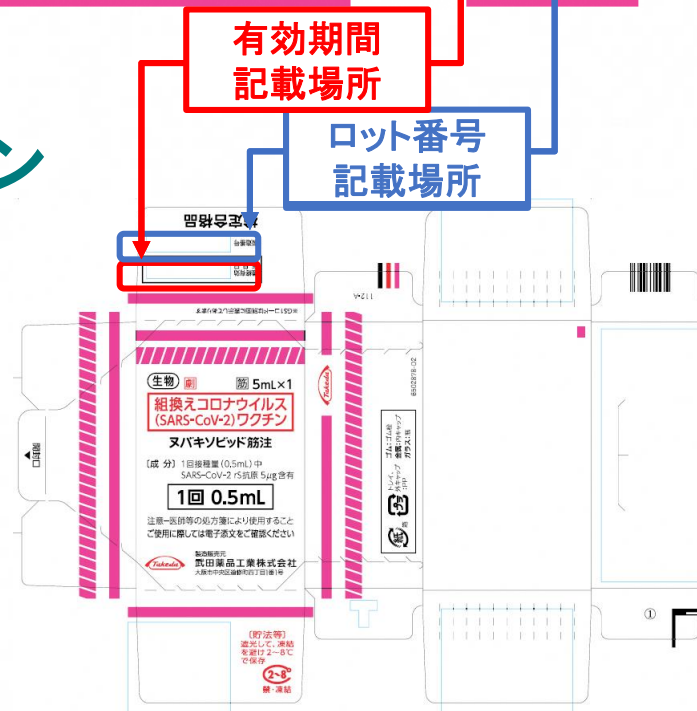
有効期間
記載場所

ロット番号
記載場所

検定合格品

製造番号

有効期間

112-A

生物 劇 筋 5mL×1
組換えコロナウイルス
(SARS-CoV-2)ワクチン
ヌバキソビッド筋注
[成 分] 1回接種量(0.5mL)中
SARS-CoV-2 rS抗原 5μg含有
1回 0.5mL
注意－医師等の処方箋により使用すること
ご使用に際しては電子添文をご確認ください
製造販売元
武田薬品工業株式会社
大阪市中央区道修町四丁目1番1号

Takeda

Takeda

開封口

[貯法等]
遮光して、凍結を避け2～8℃で保存
2～8
禁・凍結

ゴム栓 ゴム
トレイ プラ
ガラス 瓶
紙 箱

①